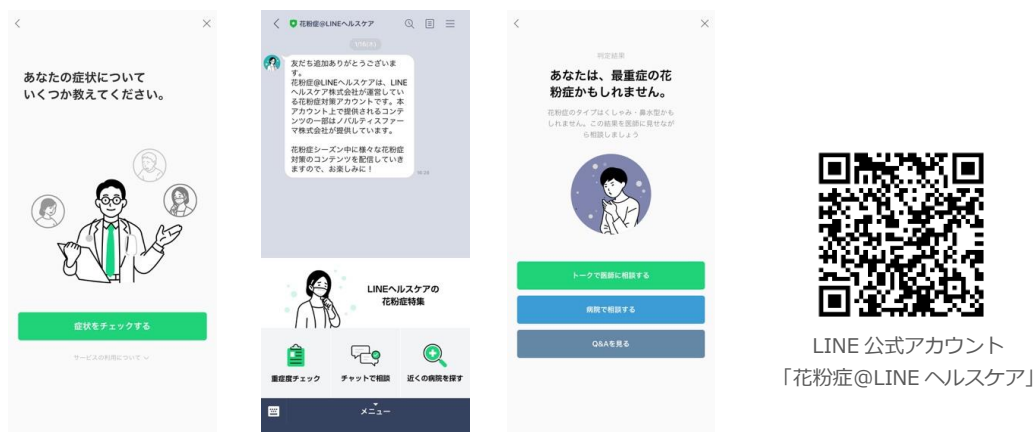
あなたの症状について
いくつか教えてください。

症状をチェックする

サービスの利用について

花粉症@LINEヘルスケア

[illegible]

友だち追加ありがとうございます。
花粉症@LINEヘルスケアは、LINEヘルスケア株式会社が運営している花粉症対策アカウントです。本アカウント上で提供されるコンテンツの一部はノバルティスファーマ株式会社が提供しています。

花粉症シーズン中に様々な花粉症対策のコンテンツを配信していきますので、お楽しみに！

LINEヘルスケアの
花粉症特集

重症度チェック

チャットで相談

近くの病院を探す

メニュー

判定結果

あなたは、最重症の花粉症かもしれません。

花粉症のタイプはくしゃみ・鼻水型かもしれません。この結果を医師に見せながら相談しましょう

トークで医師に相談する

病院で相談する

Q&Aを見る

LINE 公式アカウント
「花粉症@LINE ヘルスケア」